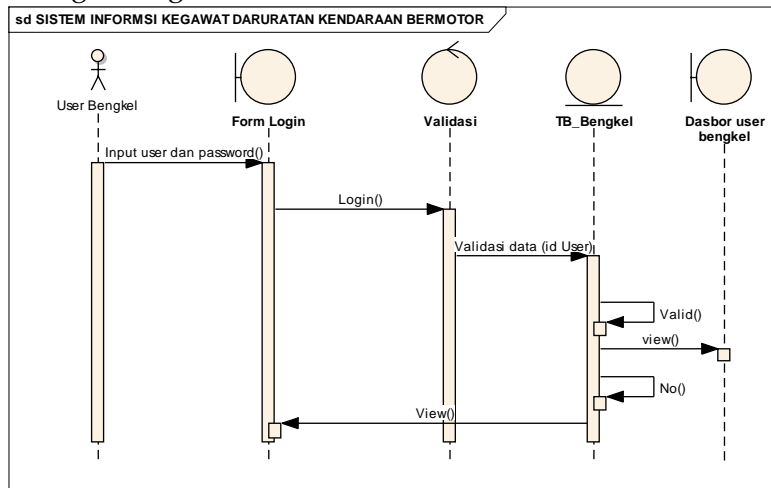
sd SISTEM INFORMSI KEGAWAT DARURATAN KENDARAAN BERMOTOR

User Bengkel

Form Login

Validasi

TB_Bengkel

Dasbor user bengkel

Input user dan password()

Login()

Validasi data (id User)

Valid()

view()

No()

View()